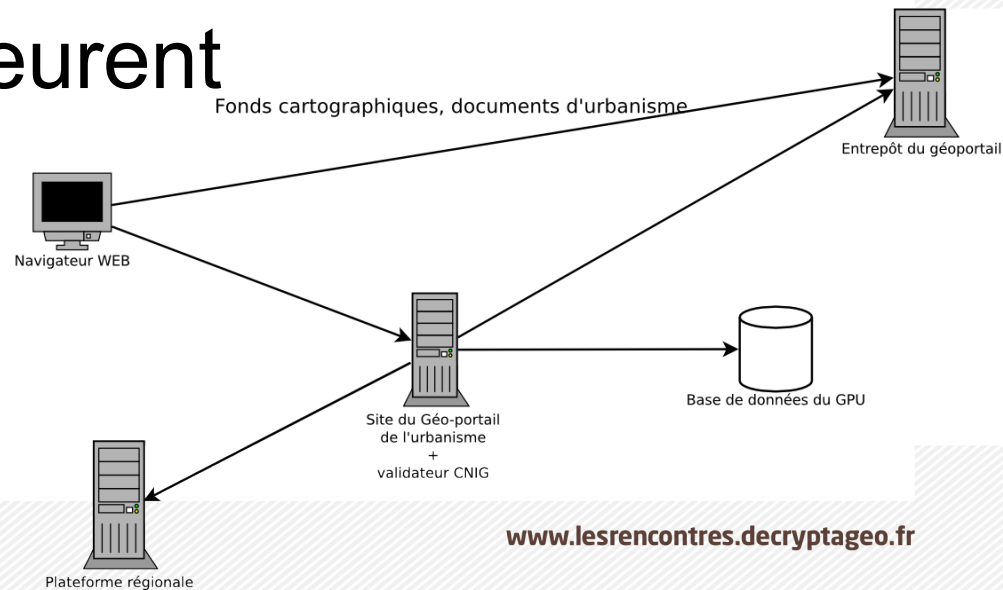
eurent

Fonds cartographiques, documents d'urbanisme

Entrepôt du géoportail

Navigateur WEB

Site du Géo-portail de l'urbanisme + validateur CNIG

Base de données du GPU

Plateforme régionale

www.lesrencontres.decryptageo.fr